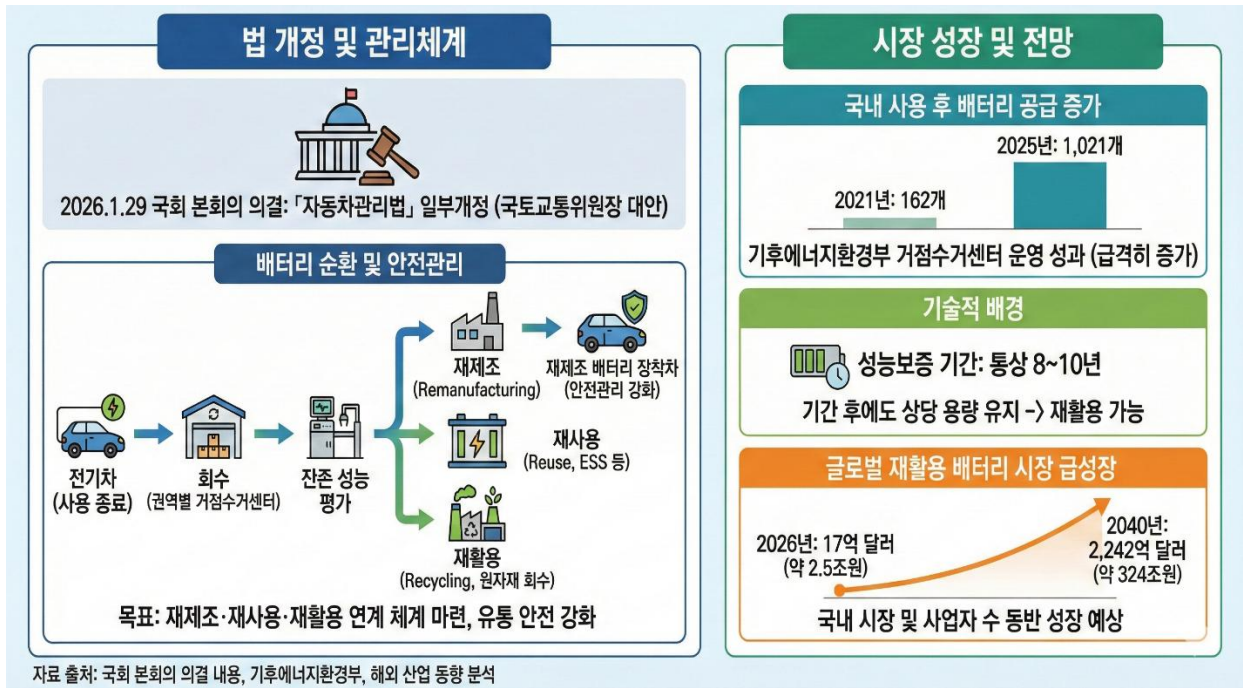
법 개정 및 관리체계

2026.1.29 국회 본회의 의결: 「자동차관리법」 일부개정 (국토교통위원장 대안)

배터리 순환 및 안전관리

전기차
(사용 종료)

회수
(권역별 거점수거센터)

잔존 성능
평가

재제조
(Remanufacturing)

재제조 배터리 장착차
(안전관리 강화)

재사용
(Reuse, ESS 등)

재활용
(Recycling, 원자재 회수)

목표: 재제조·재사용·재활용 연계 체계 마련, 유통 안전 강화

시장 성장 및 전망

국내 사용 후 배터리 공급 증가

2025년: 1,021개

2021년: 162개

기후에너지환경부 거점수거센터 운영 성과 (급격히 증가)

기술적 배경

성능보증 기간: 통상 8~10년

기간 후에도 상당 용량 유지 -> 재활용 가능

글로벌 재활용 배터리 시장 급성장

2026년: 17억 달러
(약 2.5조원)

2040년:
2,242억 달러
(약 324조원)

국내 시장 및 사업자 수 동반 성장 예상

자료 출처: 국회 본회의 의결 내용, 기후에너지환경부, 해외 산업 동향 분석